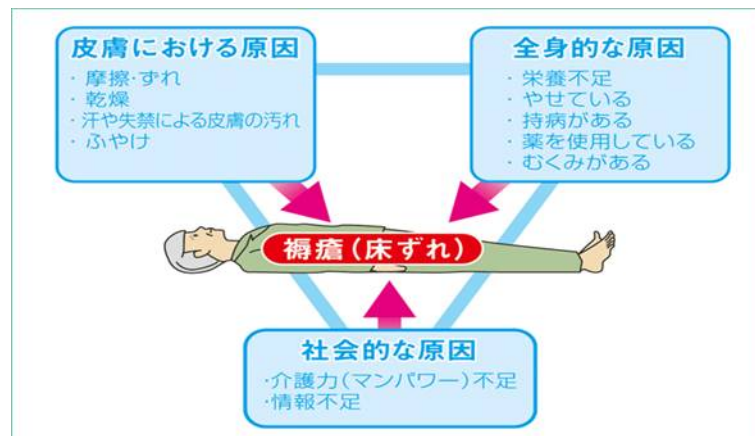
皮膚における原因
・摩擦・ずれ
・乾燥
・汗や失禁による皮膚の汚れ
・ふやけ

全身的な原因
・栄養不足
・やせている
・持病がある
・薬を使用している
・むくみがある

褥瘡（床ずれ）

社会的な原因
・介護力（マンパワー）不足
・情報不足